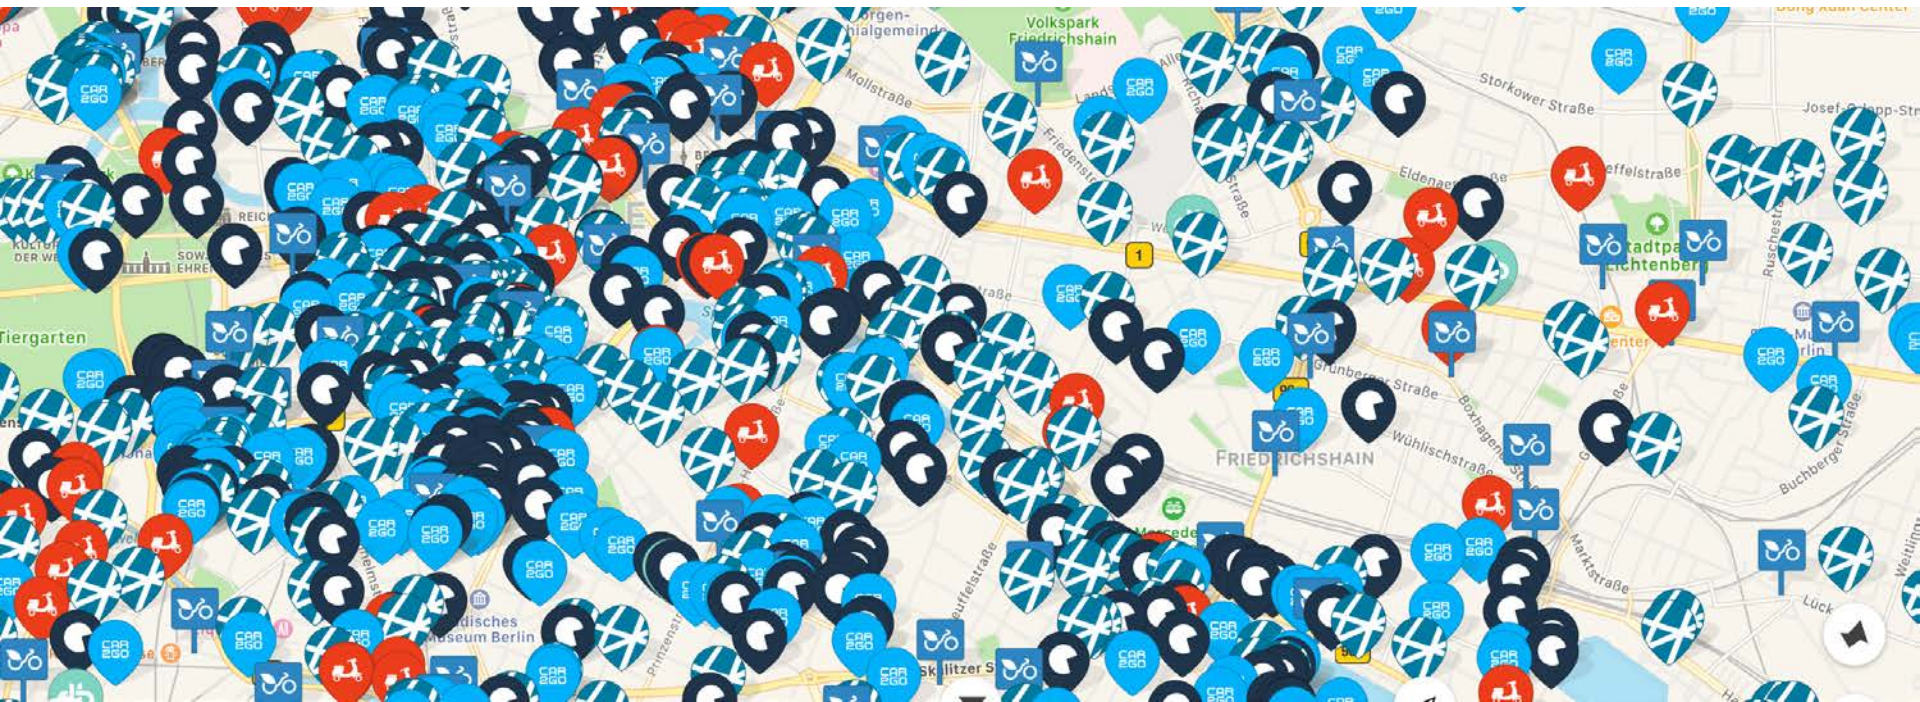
Volkspark Friedrichshain
Storkower Straße
Josef-Orlopp-Str
Mollstraße
Friedenstr
Eldenaer
effelstraße
Tiergarten
FRIEDRICHSHAIN
Grünberger Straße
Boxhagener
Wühlischstraße
Buchberger Straße
Marktstraße
Jüdisches Museum Berlin
Skalitzer S
Stadtpark Lichtenberg
1
CAR2GO